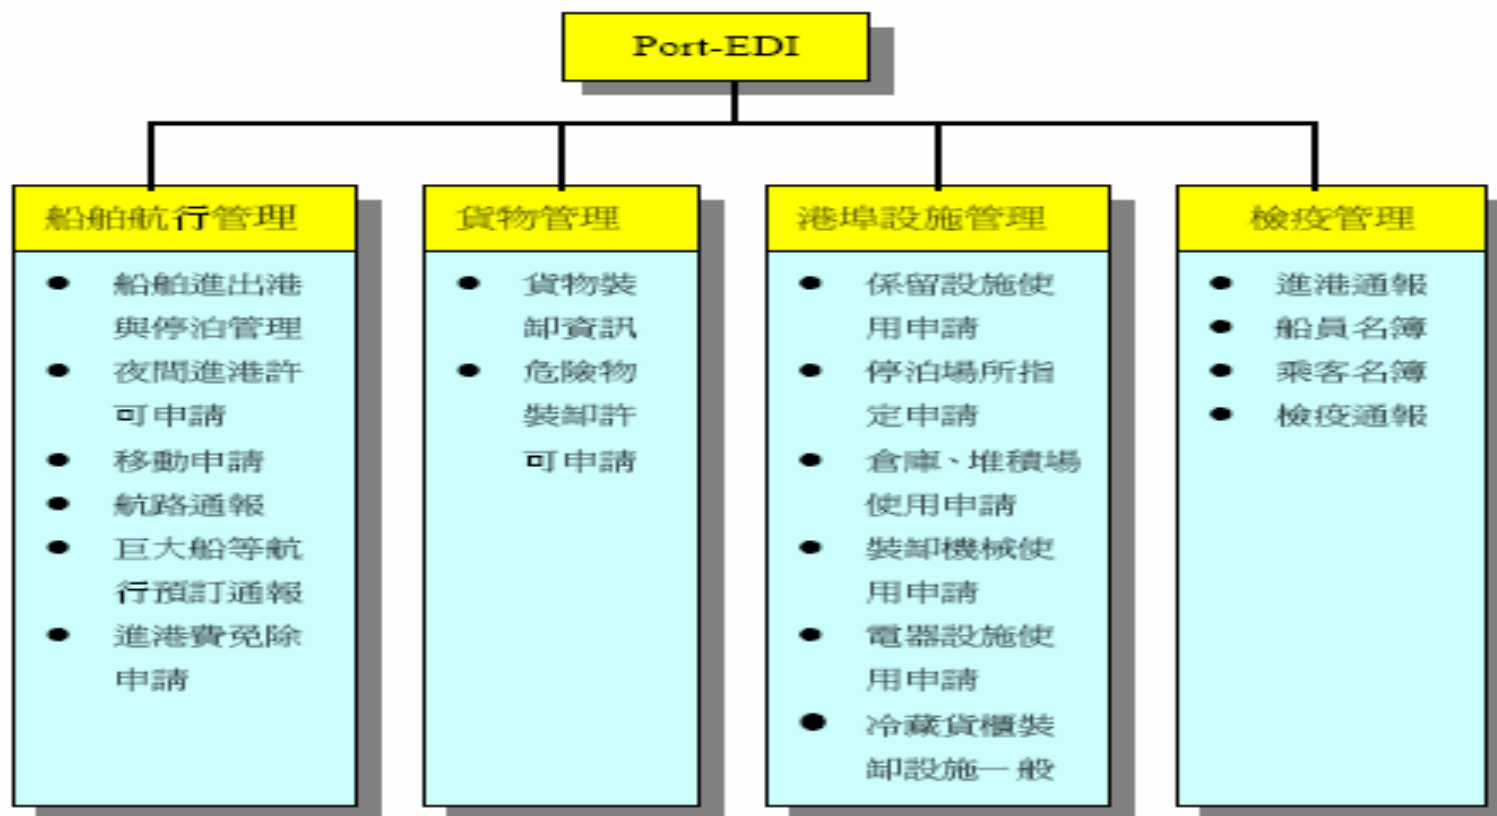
Port-EDI

船舶航行管理
- 船舶進出港與停泊管理
- 夜間進港許可申請
- 移動申請
- 航路通報
- 巨大船等航行預訂通報
- 進港費免除申請

貨物管理
- 貨物裝卸資訊
- 危險物裝卸許可申請

港埠設施管理
- 係留設施使用申請
- 停泊場所指定申請
- 倉庫、堆積場使用申請
- 裝卸機械使用申請
- 電器設施使用申請
- 冷藏貨櫃裝卸設施一般

檢疫管理
- 進港通報
- 船員名簿
- 乘客名簿
- 檢疫通報